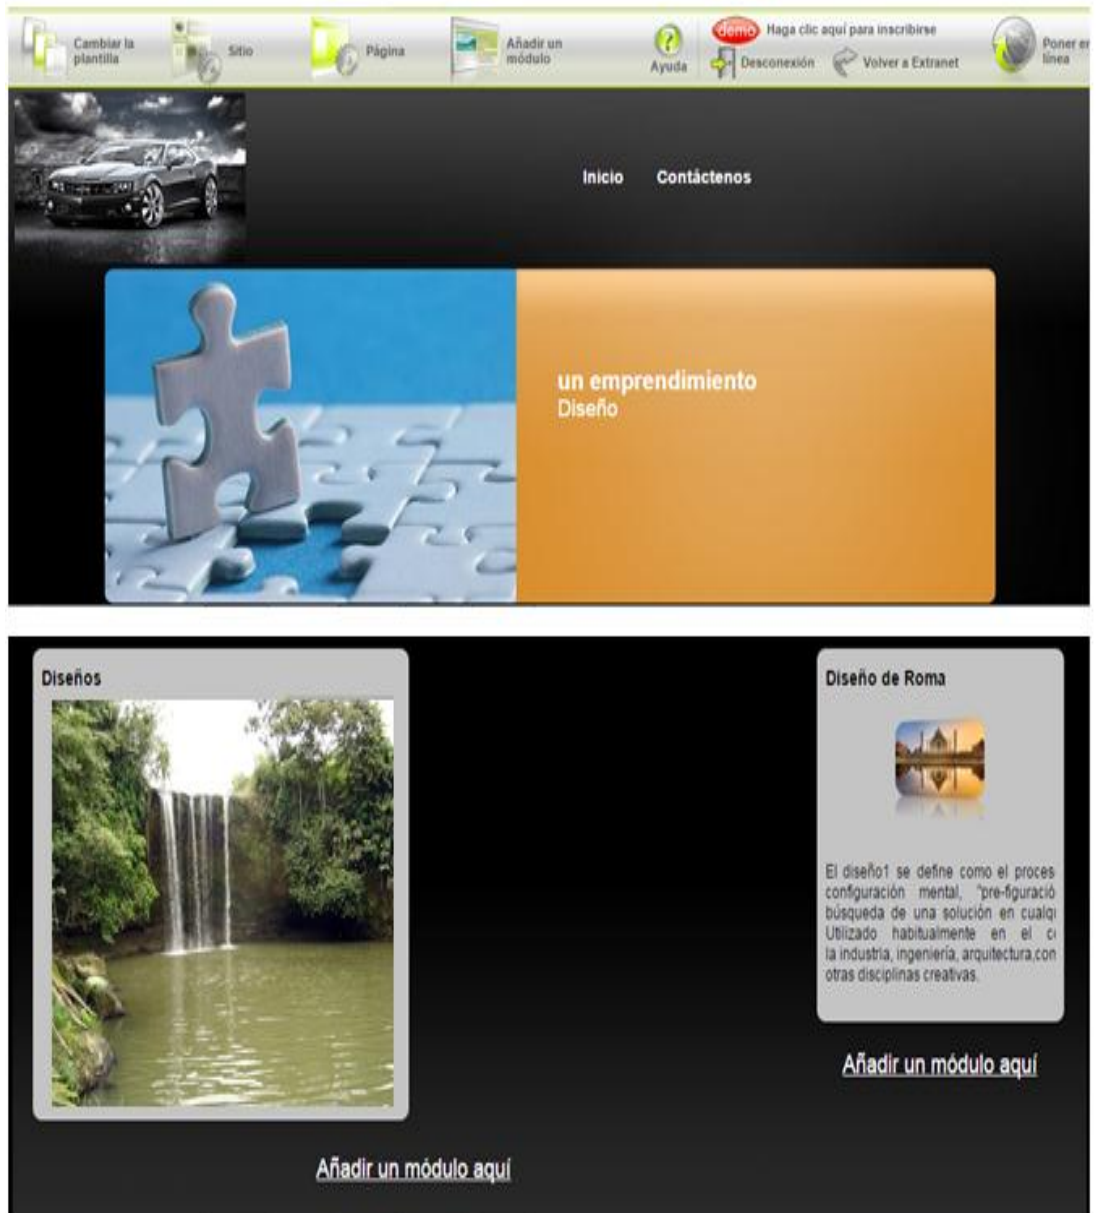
Cambiar la plantilla

Sitio

Página

Añadir un módulo

Ayuda

demo

Haga clic aquí para inscribirse

Desconexión

Volver a Extranet

Poner er línea

Inicio

Contáctenos

un emprendimiento
Diseño

Diseños

Añadir un módulo aquí

Diseño de Roma

El diseño1 se define como el proces configuración mental, "pre-figuració búsqueda de una solución en cualq Utilizado habitualmente en el c la industria, ingeniería, arquitectura,con otras disciplinas creativas.

Añadir un módulo aquí